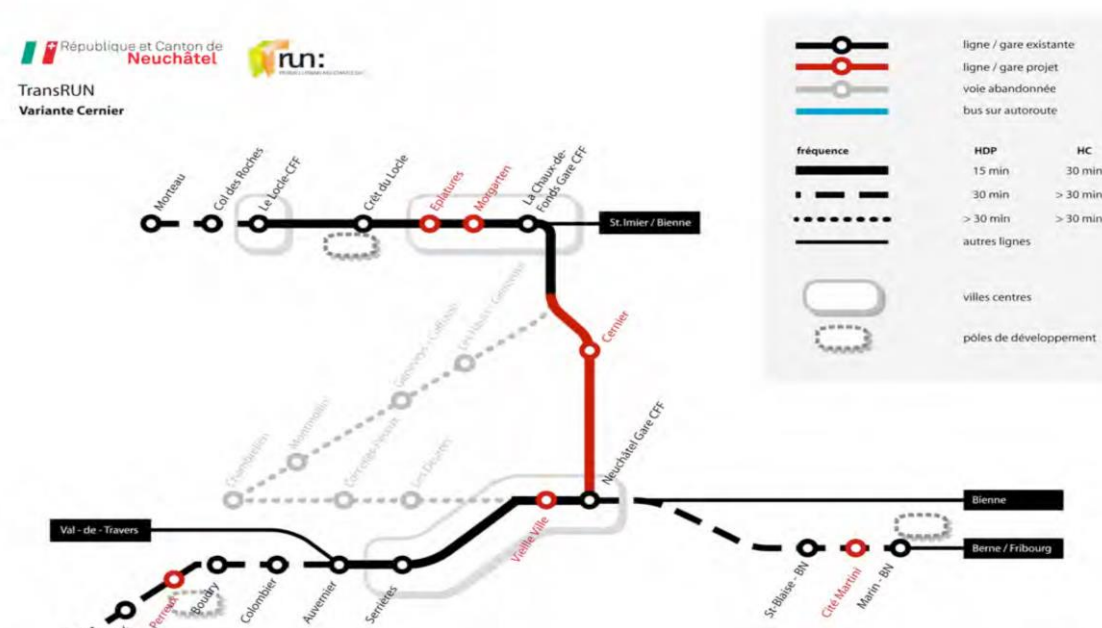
République et Canton de Neuchâtel

run:

TransRUN
Variante Cernier

ligne / gare existante
ligne / gare projet
voie abandonnée
bus sur autoroute

| fréquence | HDP | HC |
|---|---|---|
| | 15 min | 30 min |
| | 30 min | > 30 min |
| | > 30 min | > 30 min |
| | autres lignes | |

villes centres
pôles de développement

Morteau
Col des Roches
Le Locle CFF
Crêt du Locle
Eplatures
Morgarten
La Chaux-de-Fonds Gare CFF
St.Imier / Bienne
Les Hauts-Geneveys
Geneveys-s-Coffrane
Cernier
Montmollin
Corcelles-Peseux
Chambrelien
Les Deurres
Neuchâtel Gare CFF
Bienne
Val - de - Travers
Vieille Ville
Berne / Fribourg
Perreux
Boudry
Colombier
Auvernier
Serrières
St-Blaise - BN
Cité Martini
Marin - BN